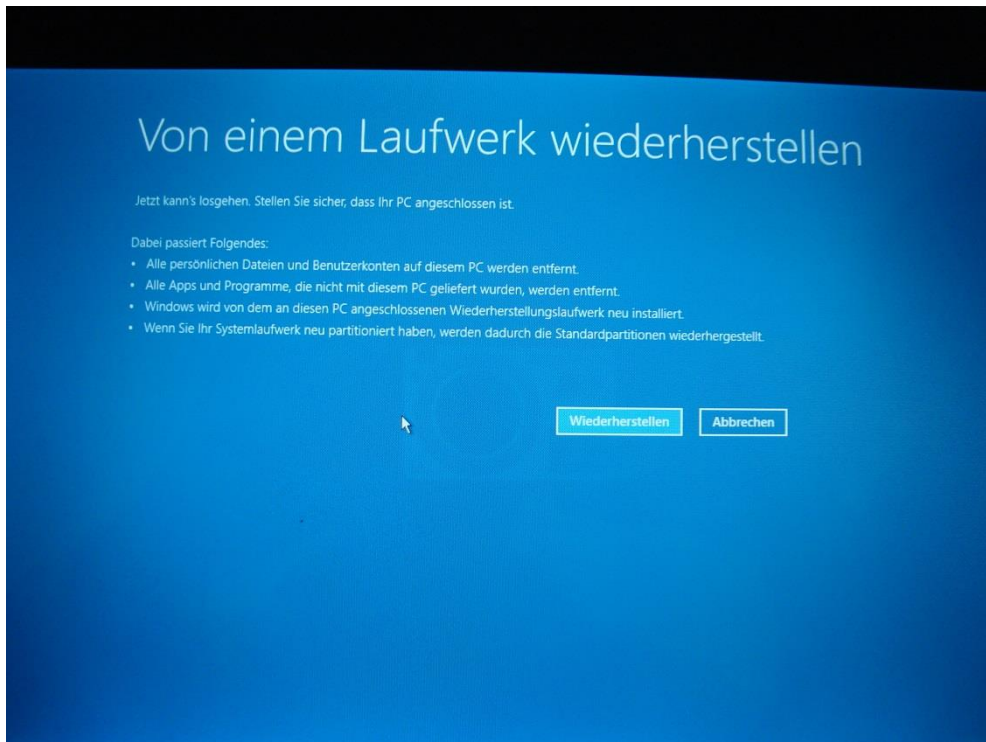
Von einem Laufwerk wiederherstellen

Jetzt kann's losgehen. Stellen Sie sicher, dass Ihr PC angeschlossen ist.

Dabei passiert Folgendes:
• Alle persönlichen Dateien und Benutzerkonten auf diesem PC werden entfernt.
• Alle Apps und Programme, die nicht mit diesem PC geliefert wurden, werden entfernt.
• Windows wird von dem an diesen PC angeschlossenen Wiederherstellungslaufwerk neu installiert.
• Wenn Sie Ihr Systemlaufwerk neu partitioniert haben, werden dadurch die Standardpartitionen wiederhergestellt.

Wiederherstellen

Abbrechen